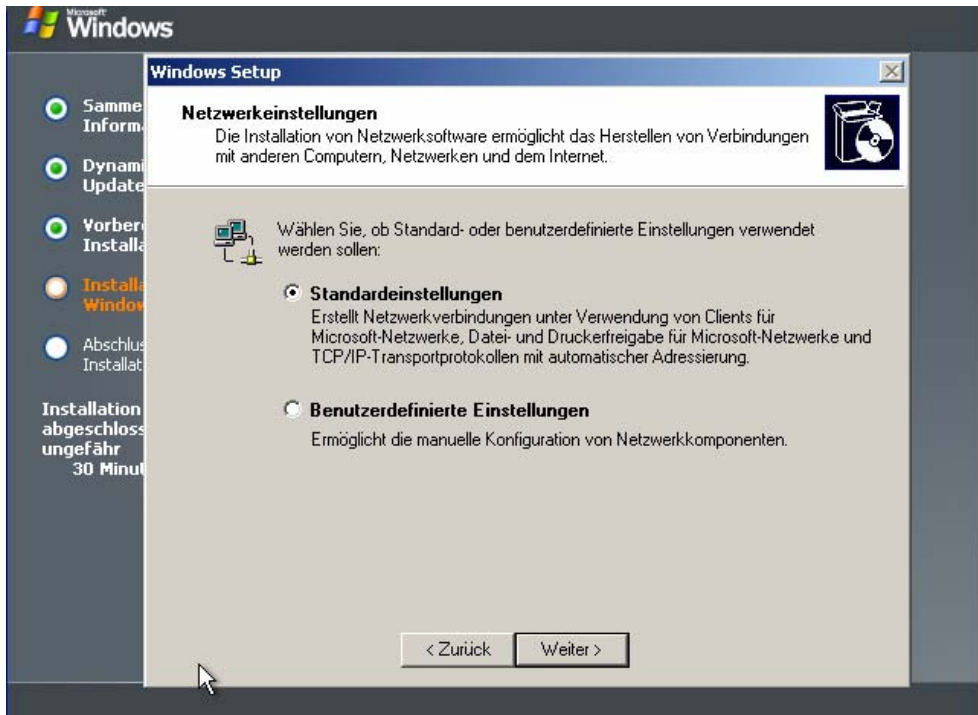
Microsoft Windows

Samme Inform

Dynami Update

Vorber Installa

Installa Window

Abschlus Installat

Installation abgeschloss ungefähr 30 Minut

Windows Setup

Netzwerkeinstellungen
Die Installation von Netzwerksoftware ermöglicht das Herstellen von Verbindungen mit anderen Computern, Netzwerken und dem Internet.

Wählen Sie, ob Standard- oder benutzerdefinierte Einstellungen verwendet werden sollen:

Standardeinstellungen
Erstellt Netzwerkverbindungen unter Verwendung von Clients für Microsoft-Netzwerke, Datei- und Druckerfreigabe für Microsoft-Netzwerke und TCP/IP-Transportprotokollen mit automatischer Adressierung.

Benutzerdefinierte Einstellungen
Ermöglicht die manuelle Konfiguration von Netzwerkkomponenten.

< Zurück
Weiter >